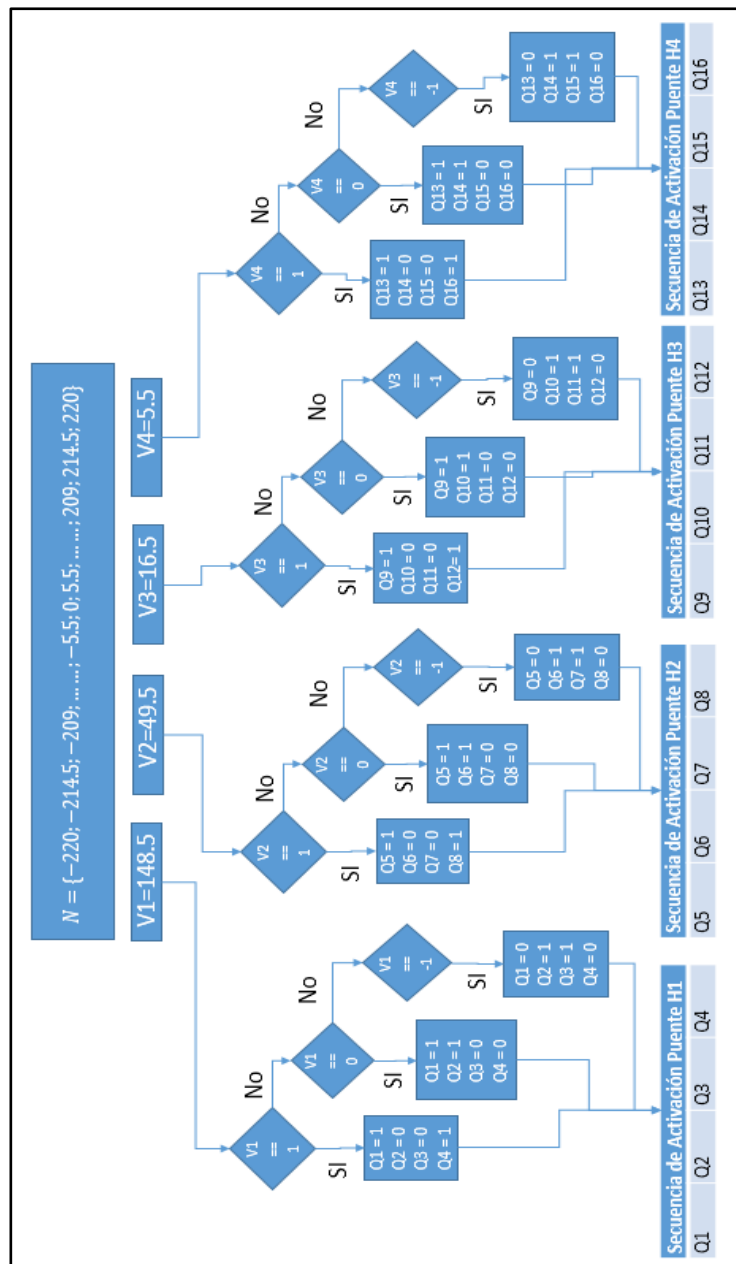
$N = \{-220; -214.5; -209; \ldots \ldots; -5.5; 0; 5.5; \ldots \ldots; 209; 214.5; 220\}$

V1=148.5

V2=49.5

V3=16.5

V4=5.5

V1 == 1
SI
Q1 = 1
Q2 = 0
Q3 = 0
Q4 = 1
No
V1 == 0
SI
Q1 = 1
Q2 = 1
Q3 = 0
Q4 = 0
No
V1 == -1
SI
Q1 = 0
Q2 = 1
Q3 = 1
Q4 = 0

Secuencia de Activación Puente H1

| Q1 | Q2 | Q3 | Q4 |
|---|---|---|---|

V2 == 1
SI
Q5 = 1
Q6 = 0
Q7 = 0
Q8 = 1
No
V2 == 0
SI
Q5 = 1
Q6 = 1
Q7 = 0
Q8 = 0
No
V2 == -1
SI
Q5 = 0
Q6 = 1
Q7 = 1
Q8 = 0

Secuencia de Activación Puente H2

| Q5 | Q6 | Q7 | Q8 |
|---|---|---|---|

V3 == 1
SI
Q9 = 1
Q10 = 0
Q11 = 0
Q12 = 1
No
V3 == 0
SI
Q9 = 1
Q10 = 1
Q11 = 0
Q12 = 0
No
V3 == -1
SI
Q9 = 0
Q10 = 1
Q11 = 1
Q12 = 0

Secuencia de Activación Puente H3

| Q9 | Q10 | Q11 | Q12 |
|---|---|---|---|

V4 == 1
SI
Q13 = 1
Q14 = 0
Q15 = 0
Q16 = 1
No
V4 == 0
SI
Q13 = 1
Q14 = 1
Q15 = 0
Q16 = 0
No
V4 == -1
SI
Q13 = 0
Q14 = 1
Q15 = 1
Q16 = 0

Secuencia de Activación Puente H4

| Q13 | Q14 | Q15 | Q16 |
|---|---|---|---|